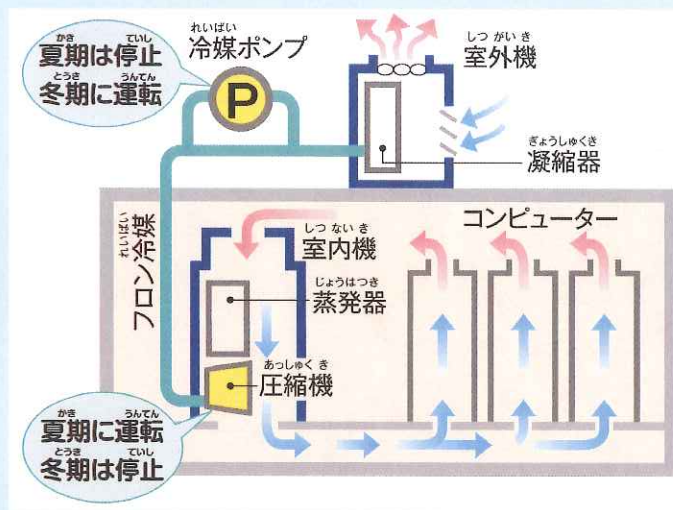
かき ていし
夏期は停止
とうき うんてん
冬期に運転

れいばい
冷媒ポンプ

P

しつがいき
室外機

ぎょうしゅくき
凝縮器

れいばい
フロン冷媒

しつないき
室内機

コンピューター

じょうはつき
蒸発器

あっしゅくき
圧縮機

かき うんてん
夏期に運転
とうき ていし
冬期は停止